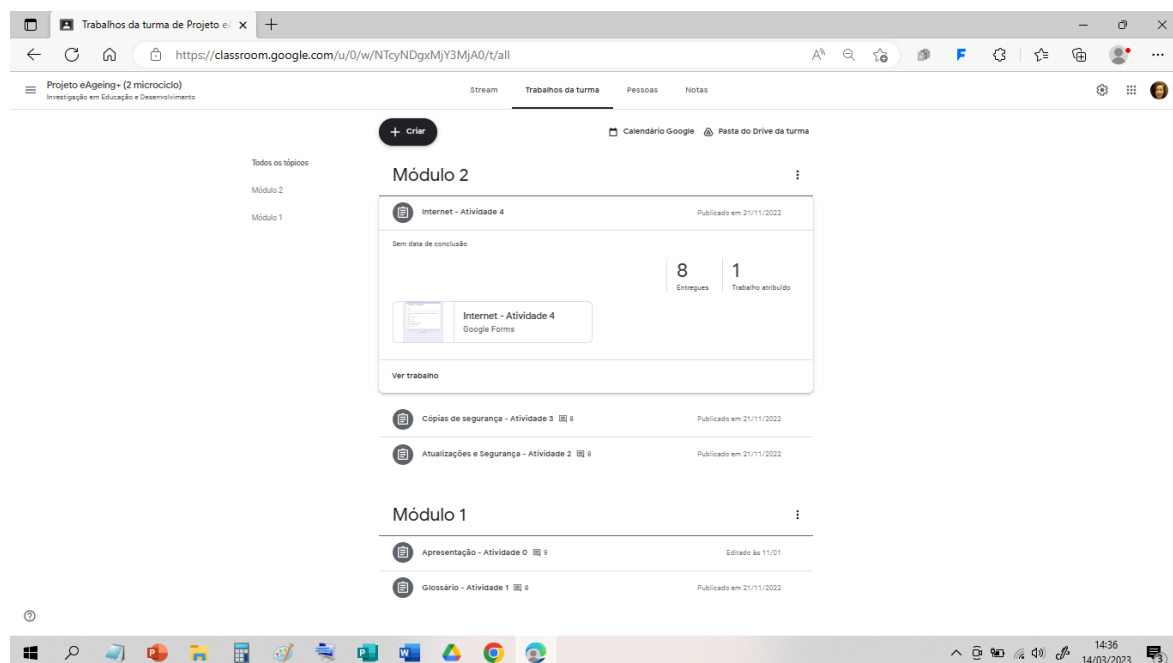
Trabalhos da turma de Projeto e

https://classroom.google.com/u/0/w/NTcyNDgxMjY3MjA0/t/all

Projeto eAgeing+ (2 microciclo)
Investigação em Educação e Desenvolvimento

Stream
Trabalhos da turma
Pessoas
Notas

+ Criar
Calendário Google
Pasta do Drive da turma

Todos os tópicos
Módulo 2
Módulo 1

Módulo 2

Internet - Atividade 4
Publicado em 21/11/2022

Sem data de conclusão

8
Entregues
1
Trabalho atribuído

Internet - Atividade 4
Google Forms

Ver trabalho

Cópias de segurança - Atividade 3 8
Publicado em 21/11/2022

Atualizações e Segurança - Atividade 2 8
Publicado em 21/11/2022

Módulo 1

Apresentação - Atividade 0 9
Editado às 11/01

Glossário - Atividade 1 8
Publicado em 21/11/2022

14:36
14/03/2023